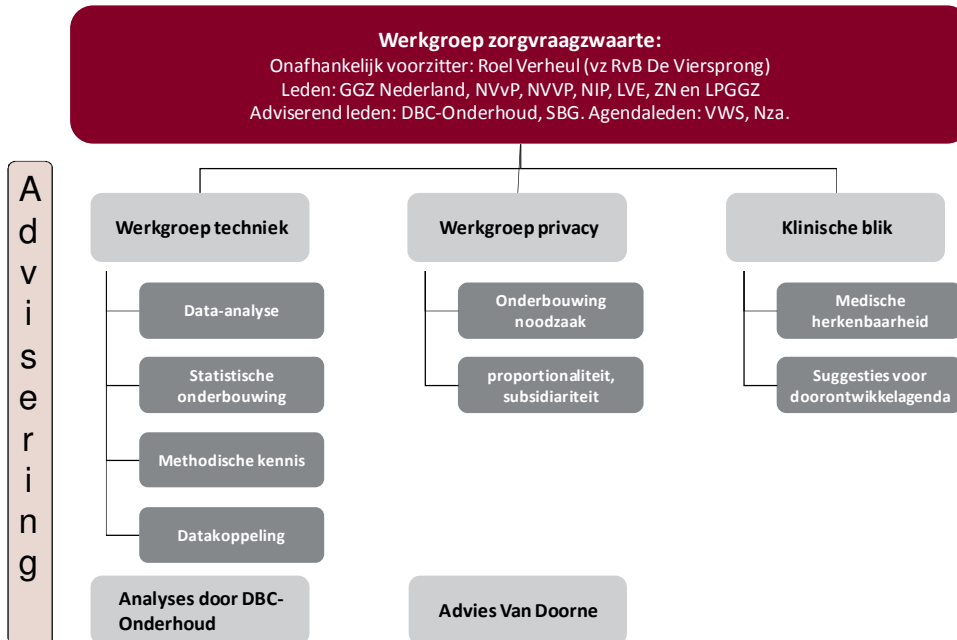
Werkgroep zorgvraagzwaarte:
Onafhankelijk voorzitter: Roel Verheul (vz RvB De Viersprong)
Leden: GGZ Nederland, NVvP, NVVP, NIP, LVE, ZN en LPGGZ
Adviserend leden: DBC-Onderhoud, SBG. Agendaleden: VWS, Nza.

Advisering

Werkgroep techniek

Data-analyse

Statistische onderbouwing

Methodische kennis

Datakoppeling

Werkgroep privacy

Onderbouwing noodzaak

proportionaliteit, subsidiariteit

Klinische blik

Medische herkenbaarheid

Suggesties voor doorontwikkelagenda

Analyses door DBC-Onderhoud

Advies Van Doorne